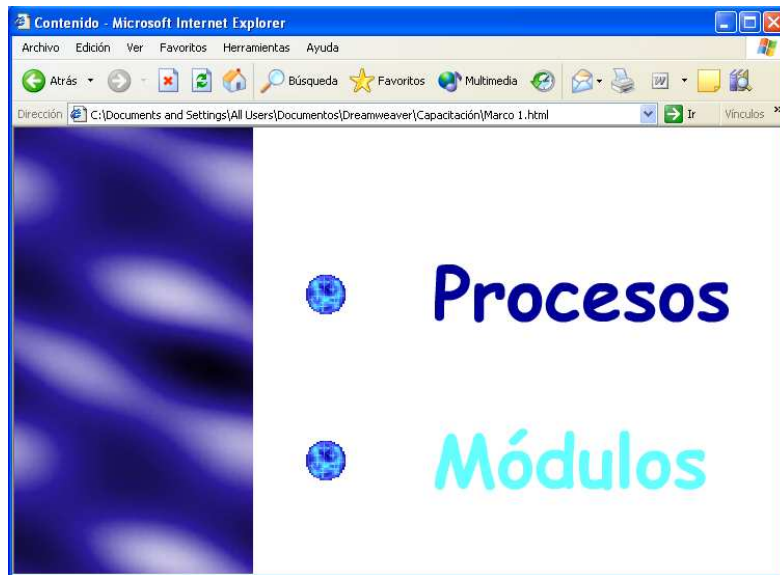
Contenido - Microsoft Internet Explorer

Archivo Edición Ver Favoritos Herramientas Ayuda

Atrás Búsqueda Favoritos Multimedia

Dirección C:\Documents and Settings\All Users\Documentos\Dreamweaver\Capacitación\Marco 1.html Ir Vínculos

Procesos

Módulos